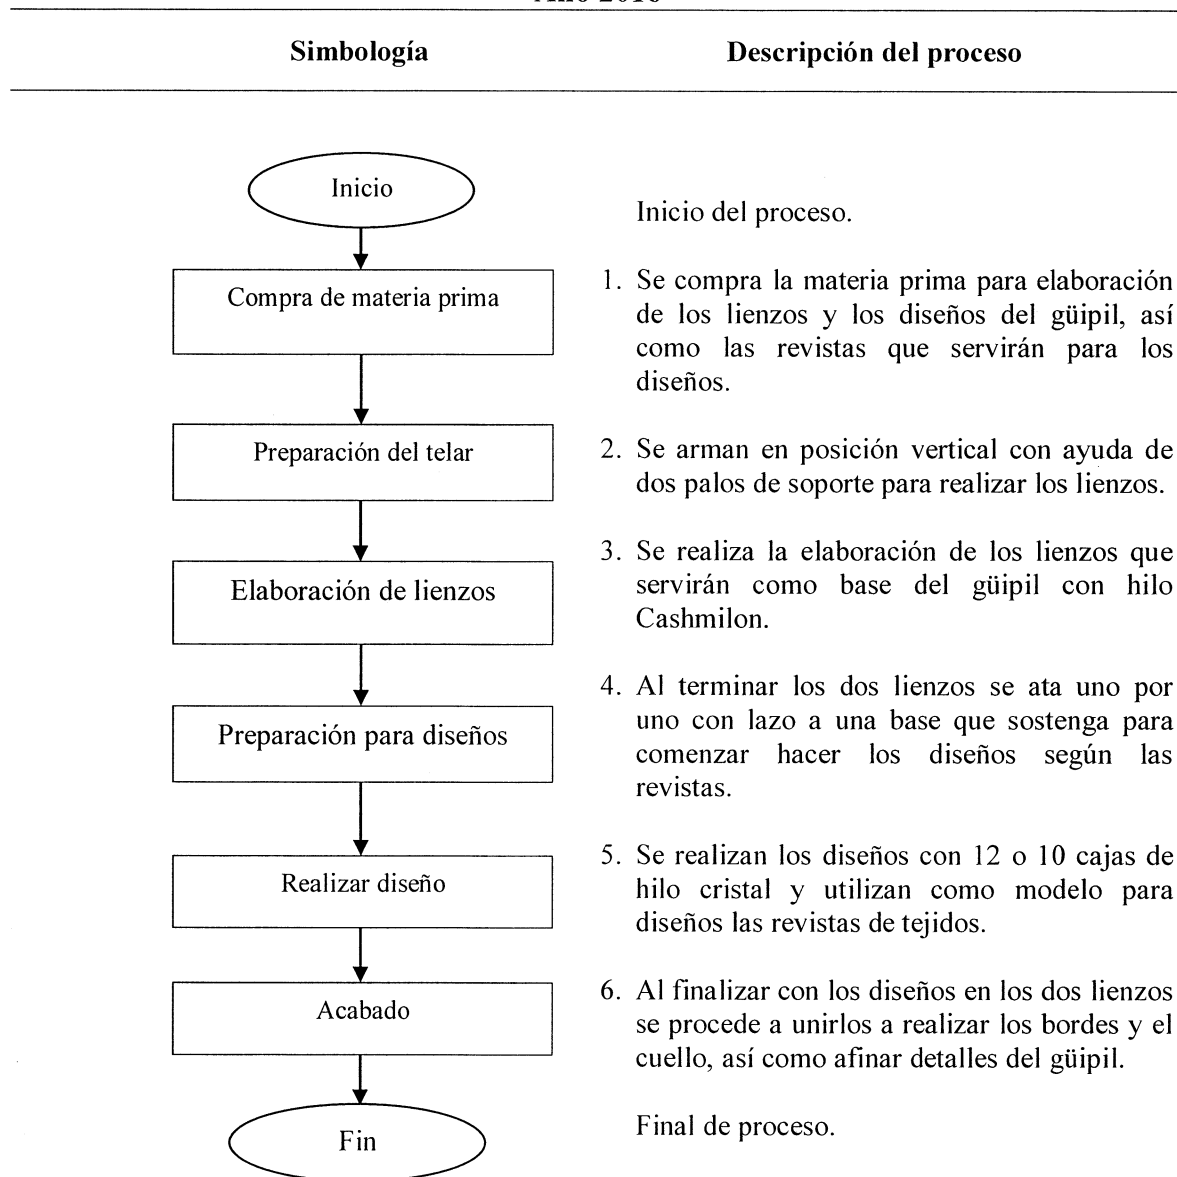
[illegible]

| Simbología | Descripción del proceso |
|---|---|
| Inicio | Inicio del proceso. |
| Compra de materia prima | 1. Se compra la materia prima para elaboración de los lienzos y los diseños del güipil, así como las revistas que servirán para los diseños. |
| Preparación del telar | 2. Se arman en posición vertical con ayuda de dos palos de soporte para realizar los lienzos. |
| Elaboración de lienzos | 3. Se realiza la elaboración de los lienzos que servirán como base del güipil con hilo Cashmilon. |
| Preparación para diseños | 4. Al terminar los dos lienzos se ata uno por uno con lazo a una base que sostenga para comenzar hacer los diseños según las revistas. |
| Realizar diseño | 5. Se realizan los diseños con 12 o 10 cajas de hilo cristal y utilizan como modelo para diseños las revistas de tejidos. |
| Acabado | 6. Al finalizar con los diseños en los dos lienzos se procede a unirlos a realizar los bordes y el cuello, así como afinar detalles del güipil. |
| Fin | Final de proceso. |